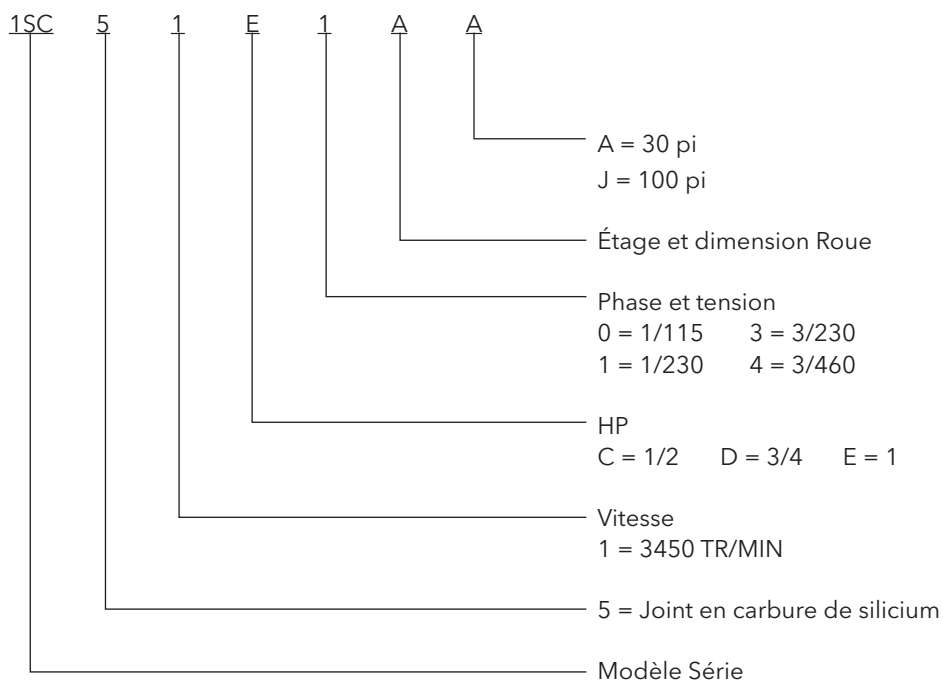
1SC 5 1 E 1 A A

A = 30 pi
J = 100 pi

Étage et dimension Roue

Phase et tension
0 = 1/115 3 = 3/230
1 = 1/230 4 = 3/460

HP
C = 1/2 D = 3/4 E = 1

Vitesse
1 = 3450 TR/MIN

5 = Joint en carbure de silicium

Modèle Série